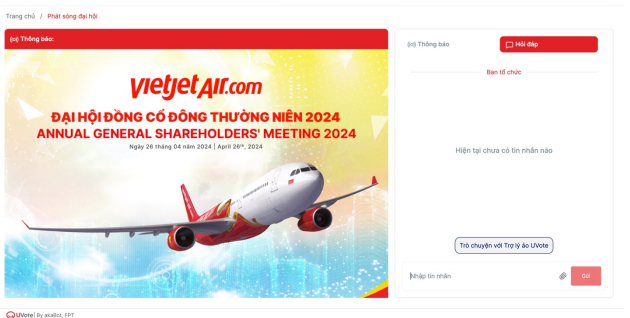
Trang chủ / Phát sóng đại hội

Thông báo:

vietjetAir.com

ĐẠI HỘI ĐỒNG CỔ ĐÔNG THƯỜNG NIÊN 2024
ANNUAL GENERAL SHAREHOLDERS' MEETING 2024
Ngày 26 tháng 04 năm 2024 | April 26th, 2024

Thông báo
Hỏi đáp

Ban tổ chức

Hiện tại chưa có tin nhắn nào

Trò chuyện với Trợ lý ảo UVote

Nhập tin nhắn
GỬI

UVote | By akaBot, FPT